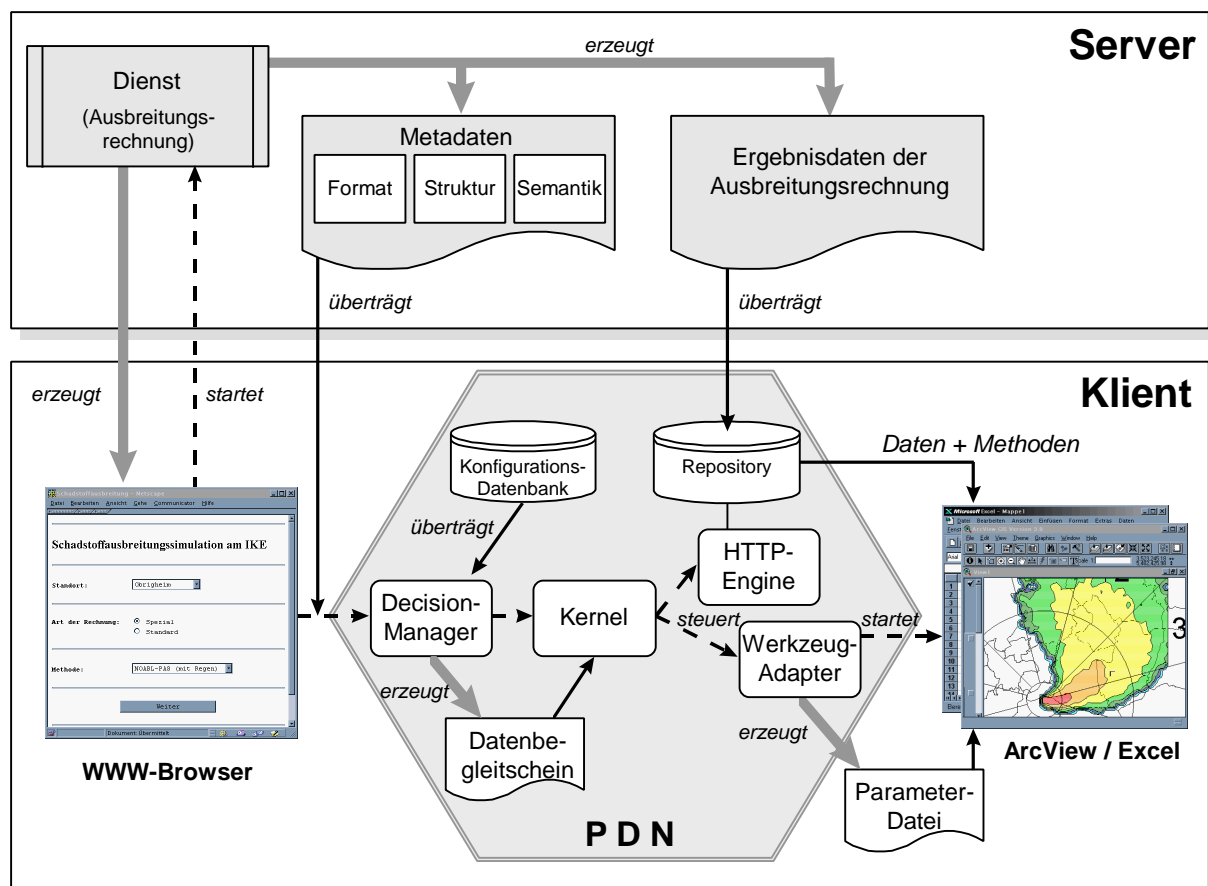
Server

Dienst
(Ausbreitungsrechnung)

erzeugt

Metadaten
Format
Struktur
Semantik

Ergebnisdaten der Ausbreitungsrechnung

überträgt

überträgt

Klient

erzeugt

startet

Konfigurations-Datenbank

Repository

Daten + Methoden

Schadstoffausbreitung - Netscape
Datei Bearbeiten Ansicht Gehe Communicator Hilfe

Schadstoffausbreitungssimulation am IKE

Standort: Obrigheim

Art der Rechnung: Spezial
Standard

Methode: NOABL-PAS (mit Regen)

Weiter

Dokument: Übermittelt

überträgt

HTTP-Engine

Decision-Manager

Kernel

steuert

Werkzeug-Adapter

startet

erzeugt

erzeugt

Datenbegleitschein

Parameter-Datei

Microsoft Excel - Mappe1
Datei Bearbeiten Ansicht Einfügen Format Extras Daten
ArcView GIS Version 3.0
File Edit View Theme Graphics Window Help

WWW-Browser

P D N

ArcView / Excel